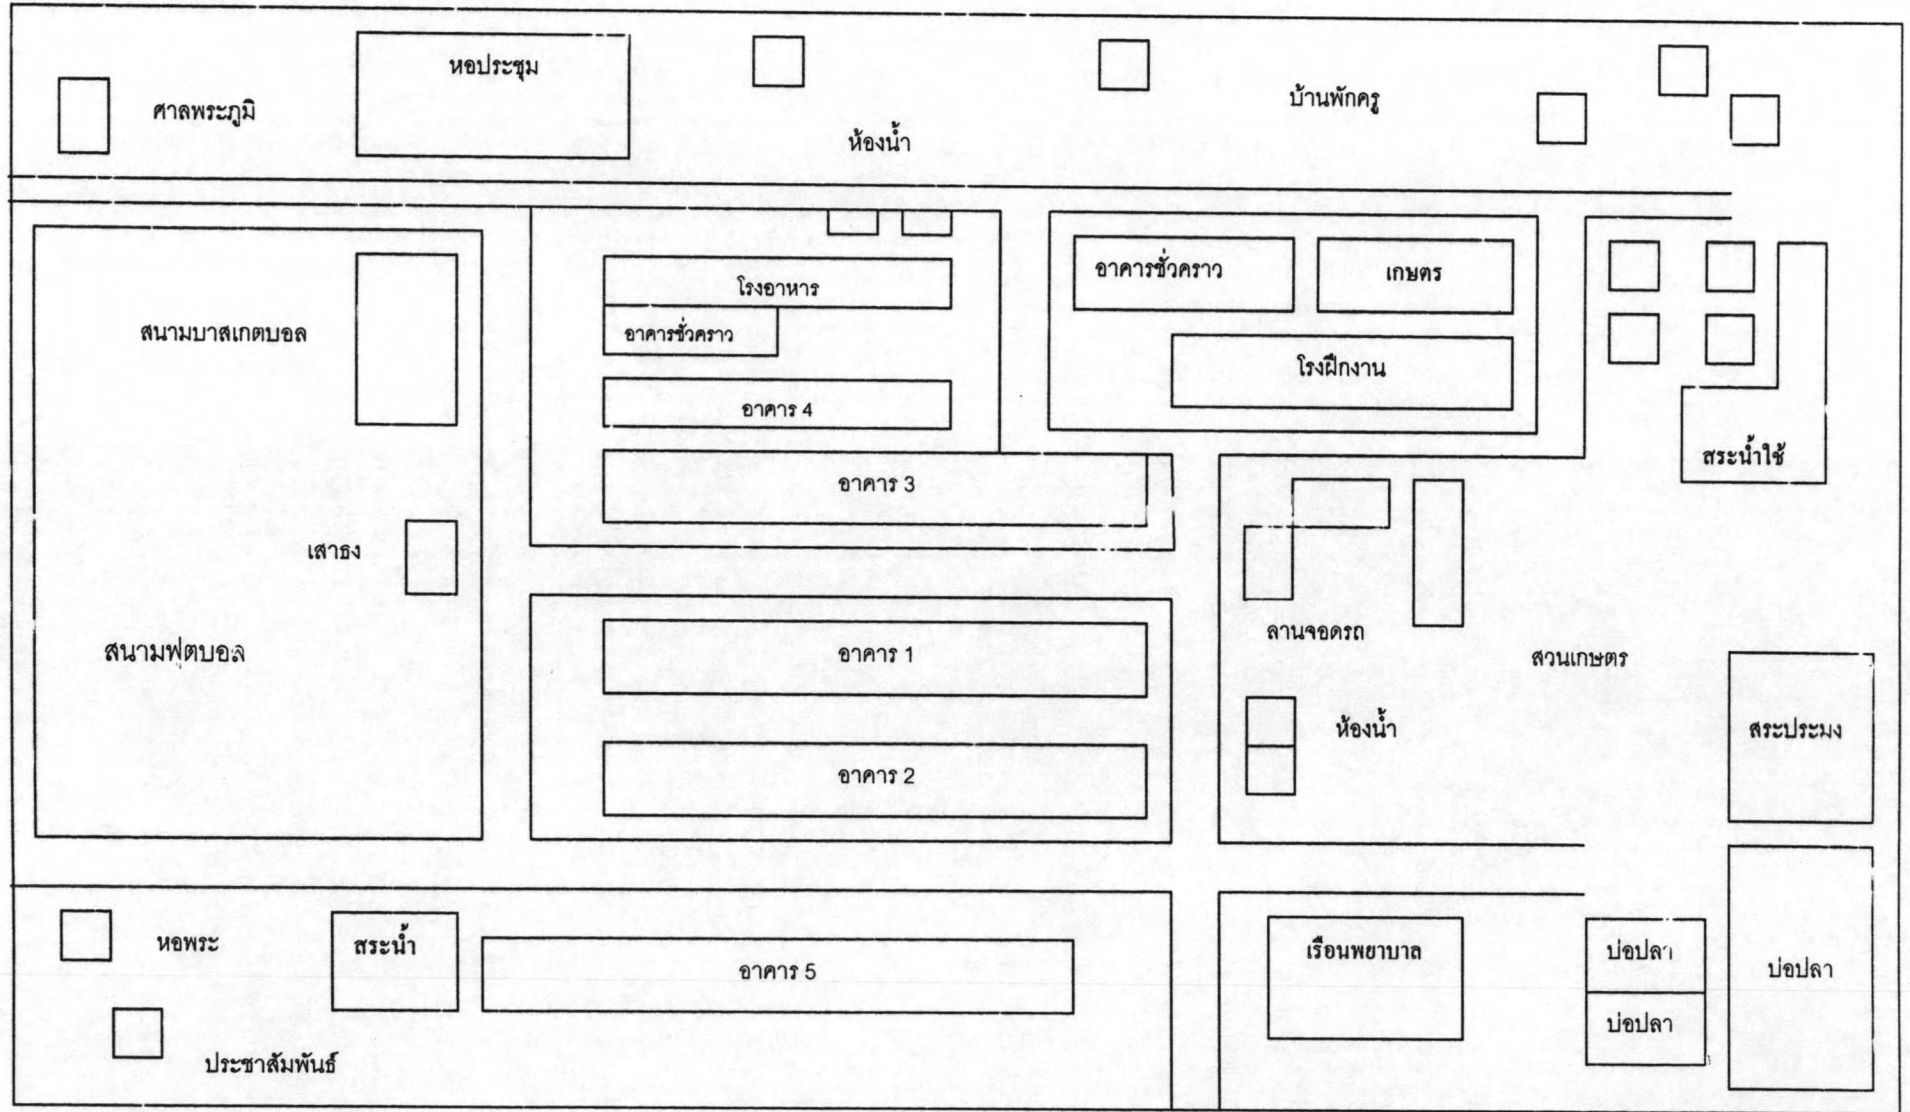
ศาลพระภูมิ

หอประชุม

ห้องน้ำ

บ้านพักครู

สนามบาสเกตบอล

โรงอาหาร

อาคารชั่วคราว

อาคาร 4

อาคารชั่วคราว

เกษตร

โรงฝึกงาน

สระน้ำใช้

อาคาร 3

เสาธง

สนามฟุตบอล

อาคาร 1

ลานจอดรถ

สวนเกษตร

ห้องน้ำ

สระประมง

อาคาร 2

หอพระ

สระน้ำ

อาคาร 5

เรือนพยาบาล

บ่อปลา

บ่อปลา

บ่อปลา

ประชาสัมพันธ์